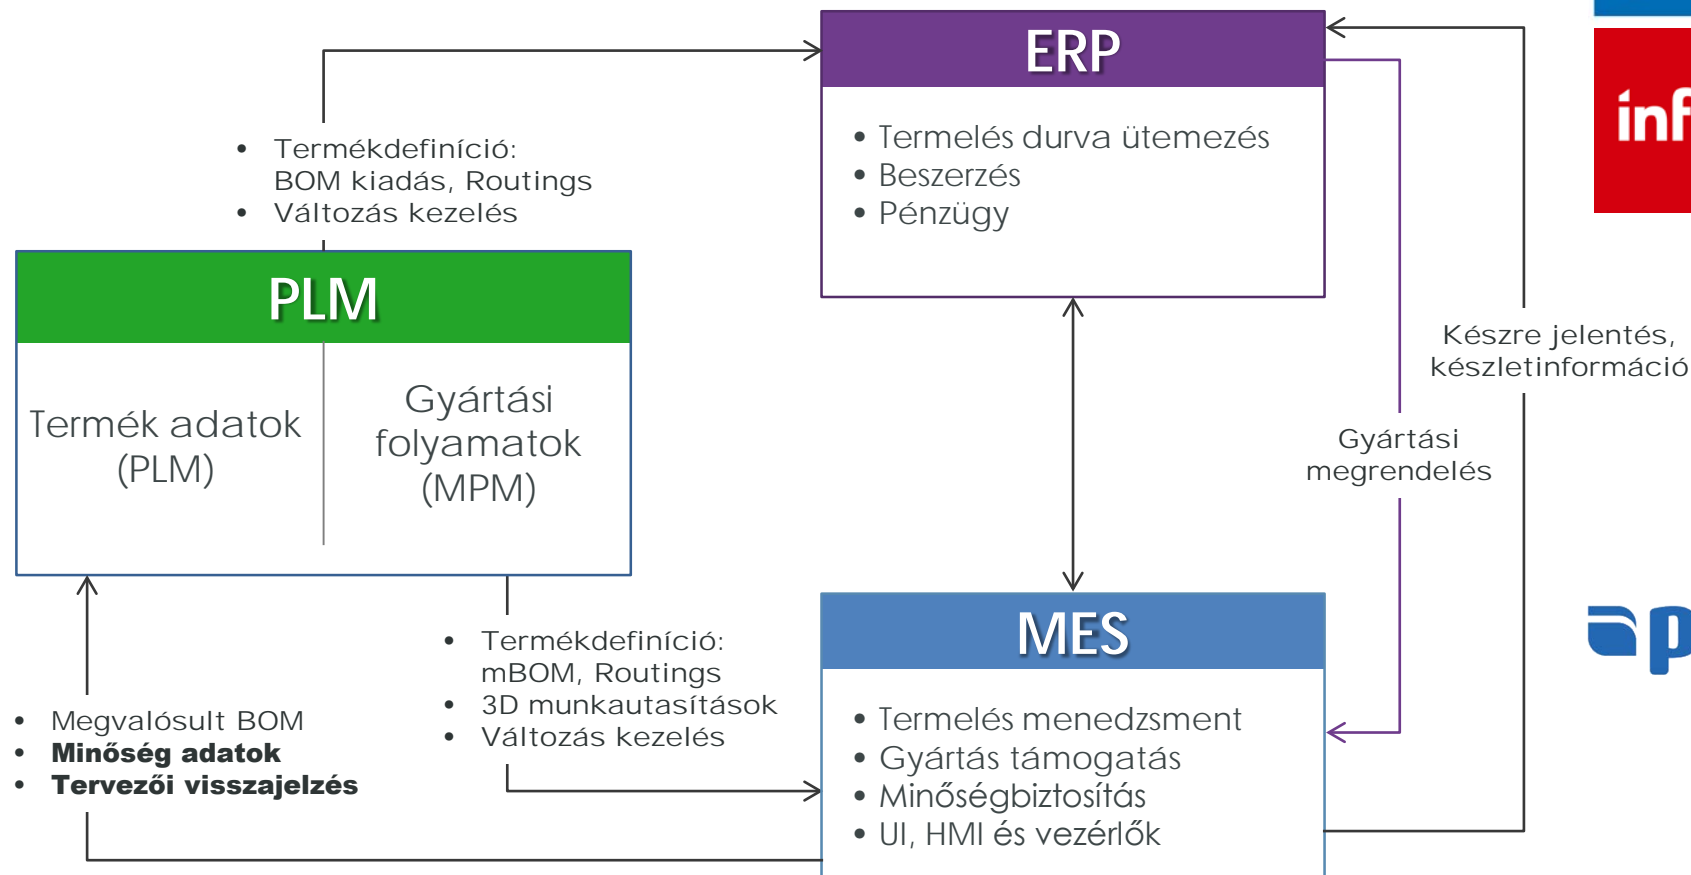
ERP

• Termelés durva ütemezés
• Beszerzés
• Pénzügy

inf

• Termékdefiníció: BOM kiadás, Routings
• Változás kezelés

PLM

Termék adatok (PLM)

Gyártási folyamatok (MPM)

Készre jelentés, készletinformáció

Gyártási megrendelés

• Termékdefiníció: mBOM, Routings
• 3D munkautasítások
• Változás kezelés

MES

• Termelés menedzsment
• Gyártás támogatás
• Minőségbiztosítás
• UI, HMI és vezérlők

• Megvalósult BOM
• **Minőség adatok**
• **Tervezői visszajelzés**

p